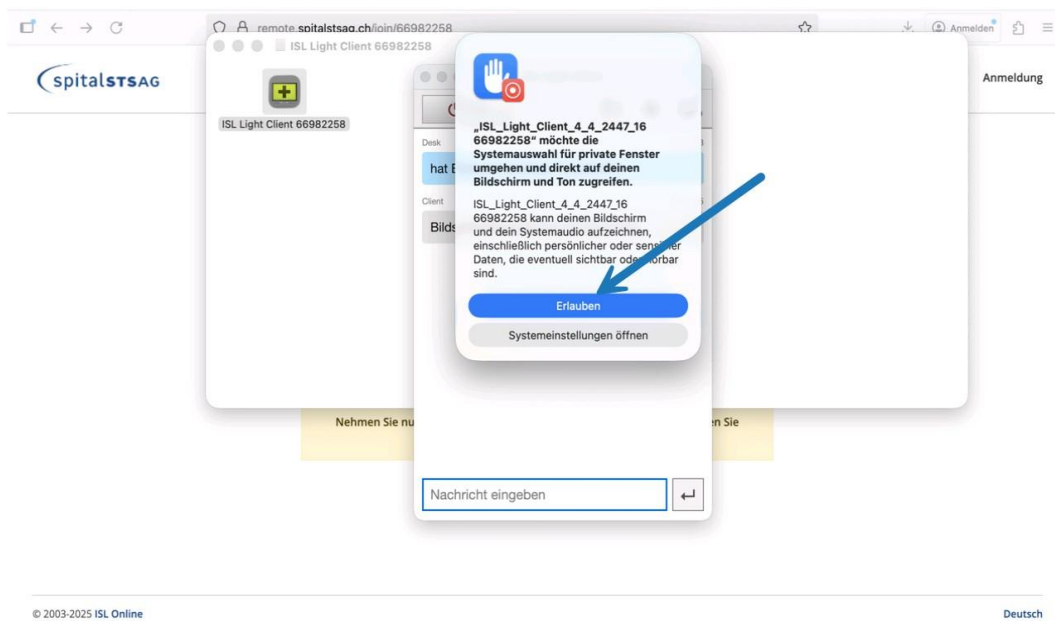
remote.spitalstsag.ch/join/66982258

Anmelden

spitalSTSAG

Anmeldung

ISL Light Client 66982258

ISL Light Client 66982258

Desk

hat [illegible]

Client

Bilds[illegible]

„ISL_Light_Client_4_4_2447_16 66982258“ möchte die Systemauswahl für private Fenster umgehen und direkt auf deinen Bildschirm und Ton zugreifen.

ISL_Light_Client_4_4_2447_16 66982258 kann deinen Bildschirm und dein Systemaudio aufzeichnen, einschließlich persönlicher oder sens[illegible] Daten, die eventuell sichtbar ode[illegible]örbar sind.

Erlauben

Systemeinstellungen öffnen

Nehmen Sie nu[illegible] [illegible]en Sie

Nachricht eingeben

© 2003-2025 ISL Online

Deutsch